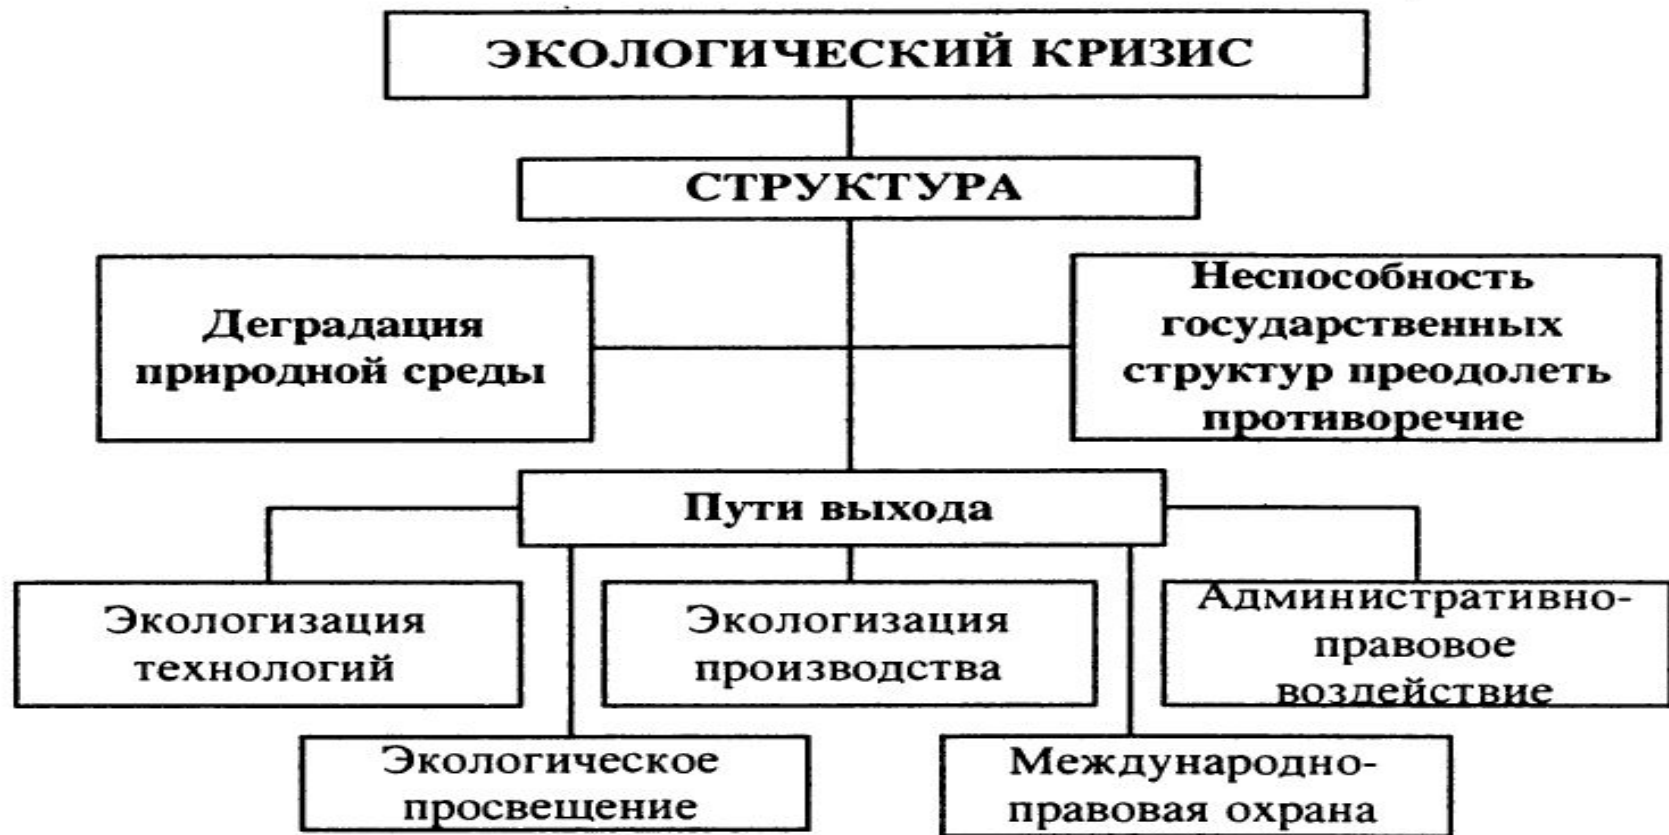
ЭКОЛОГИЧЕСКИЙ КРИЗИС

СТРУКТУРА

Деградация природной среды

Неспособность государственных структур преодолеть противоречие

Пути выхода

Экологизация технологий

Экологизация производства

Административно-правовое воздействие

Экологическое просвещение

Международно-правовая охрана